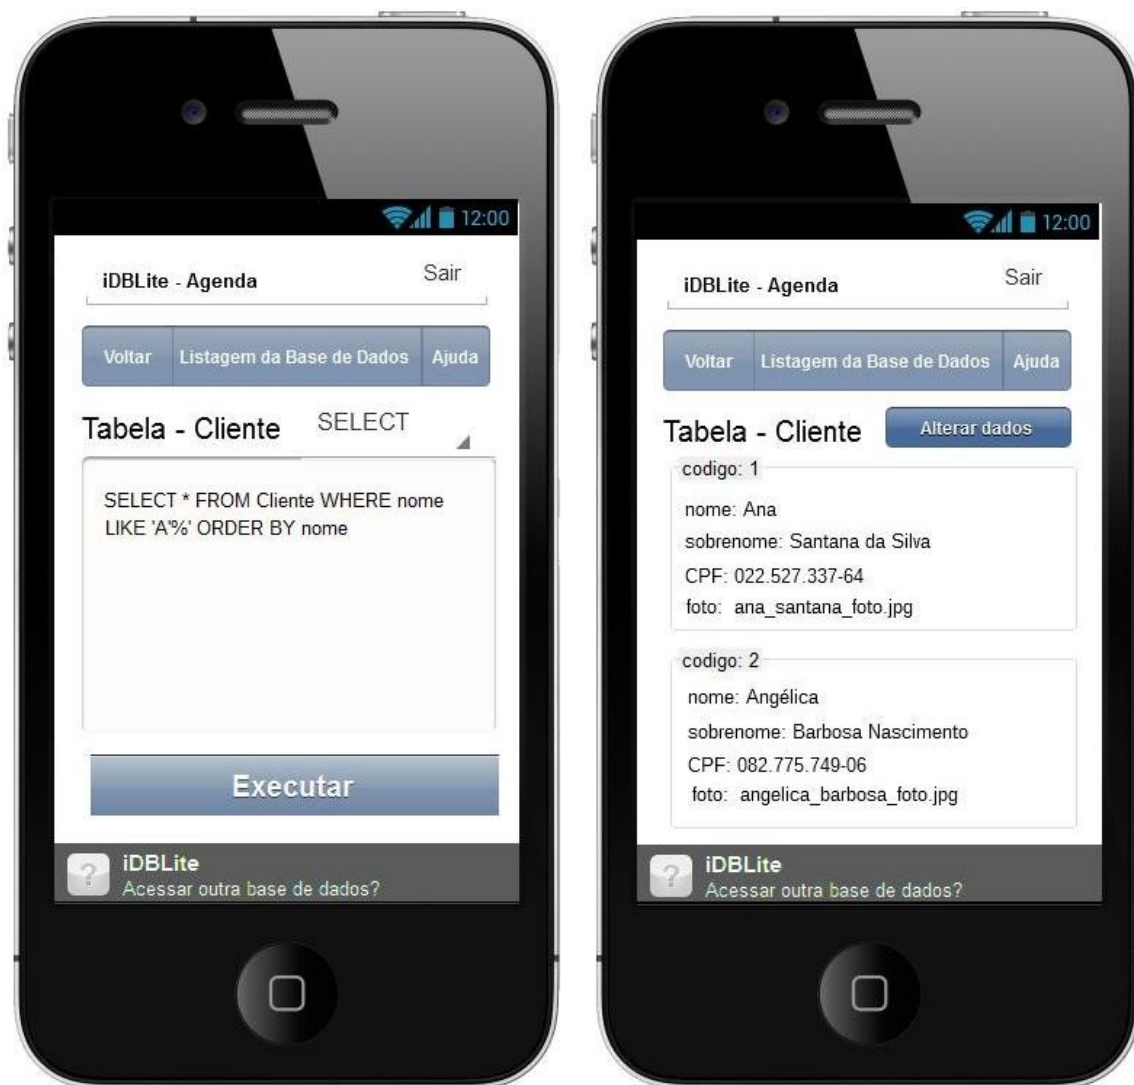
12:00

iDBLite - Agenda

Sair

Voltar | Listagem da Base de Dados | Ajuda

Tabela - Cliente

SELECT

SELECT * FROM Cliente WHERE nome LIKE 'A%' ORDER BY nome

Executar

?

iDBLite
Acessar outra base de dados?

12:00

iDBLite - Agenda

Sair

Voltar | Listagem da Base de Dados | Ajuda

Tabela - Cliente

Alterar dados

codigo: 1
nome: Ana
sobrenome: Santana da Silva
CPF: 022.527.337-64
foto: ana_santana_foto.jpg

codigo: 2
nome: Angélica
sobrenome: Barbosa Nascimento
CPF: 082.775.749-06
foto: angelica_barbosa_foto.jpg

?

iDBLite
Acessar outra base de dados?